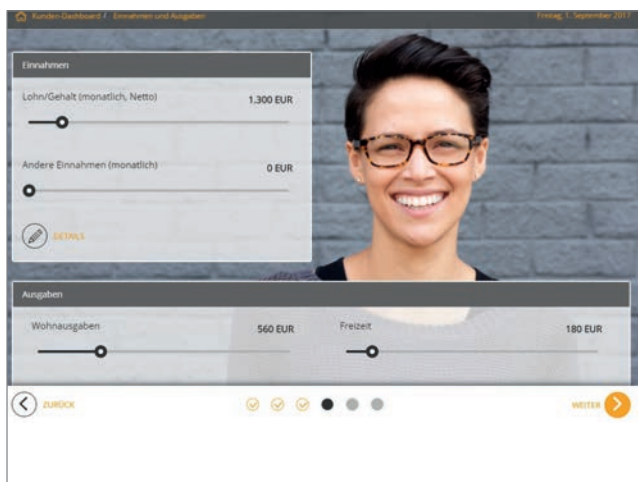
Kunden-Dashboard / Einnahmen und Ausgaben

Freitag, 1. September 2017

Einnahmen

Lohn/Gehalt (monatlich, Netto)

1.300 EUR

Andere Einnahmen (monatlich)

0 EUR

DETAILS

Ausgaben

Wohnausgaben

560 EUR

Freizeit

180 EUR

ZURÜCK

WEITER